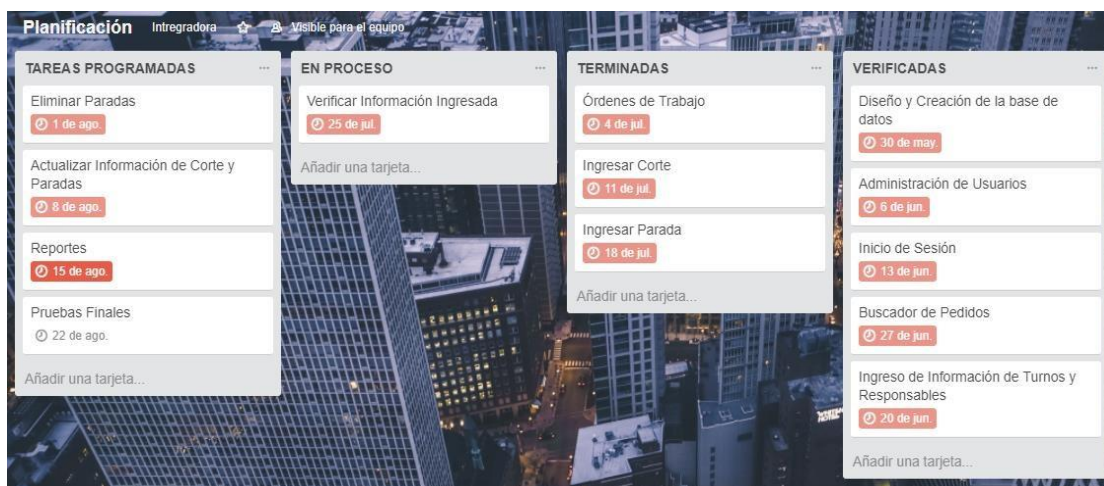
Planificación Intregradora Visible para el equipo

TAREAS PROGRAMADAS ...

Eliminar Paradas
1 de ago.

Actualizar Información de Corte y Paradas
8 de ago.

Reportes
15 de ago.

Pruebas Finales
22 de ago.

Añadir una tarjeta...

EN PROCESO ...

Verificar Información Ingresada
25 de jul.

Añadir una tarjeta...

TERMINADAS ...

Órdenes de Trabajo
4 de jul.

Ingresar Corte
11 de jul.

Ingresar Parada
18 de jul.

Añadir una tarjeta...

VERIFICADAS ...

Diseño y Creación de la base de datos
30 de may.

Administración de Usuarios
6 de jun.

Inicio de Sesión
13 de jun.

Buscador de Pedidos
27 de jun.

Ingreso de Información de Turnos y Responsables
20 de jun.

Añadir una tarjeta...